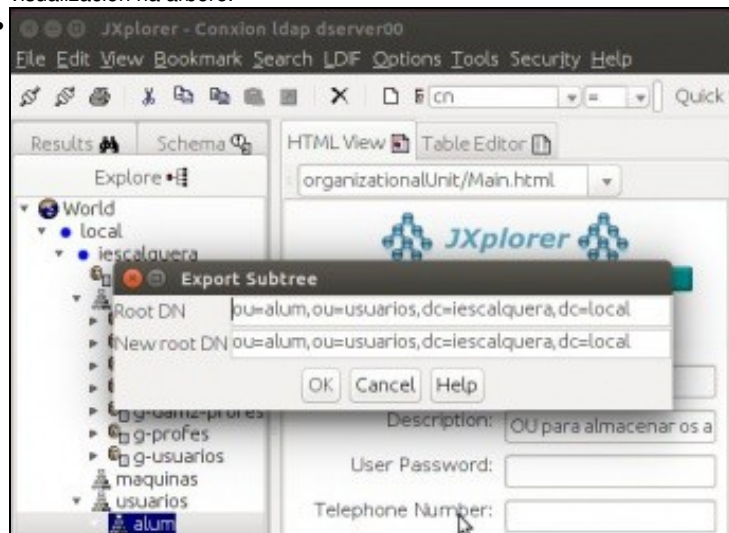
localización na árbore.

JXplorer - Conxion ldap dserver00

File Edit View Bookmark Search LDIF Options Tools Security Help

cn = Quick

Results Schema

Explore

HTML View Table Editor

organizationalUnit/Main.html

World
local
iescalquera

JXplorer

Export Subtree

Root DN ou=alum,ou=usuarios,dc=iescalquera,dc=local

New root DN ou=alum,ou=usuarios,dc=iescalquera,dc=local

OK Cancel Help

g-dam2-profes
g-profes
g-usuarios
maquinas
usuarios
alum

Description: OU para almacenar os a

User Password:

Telephone Number: